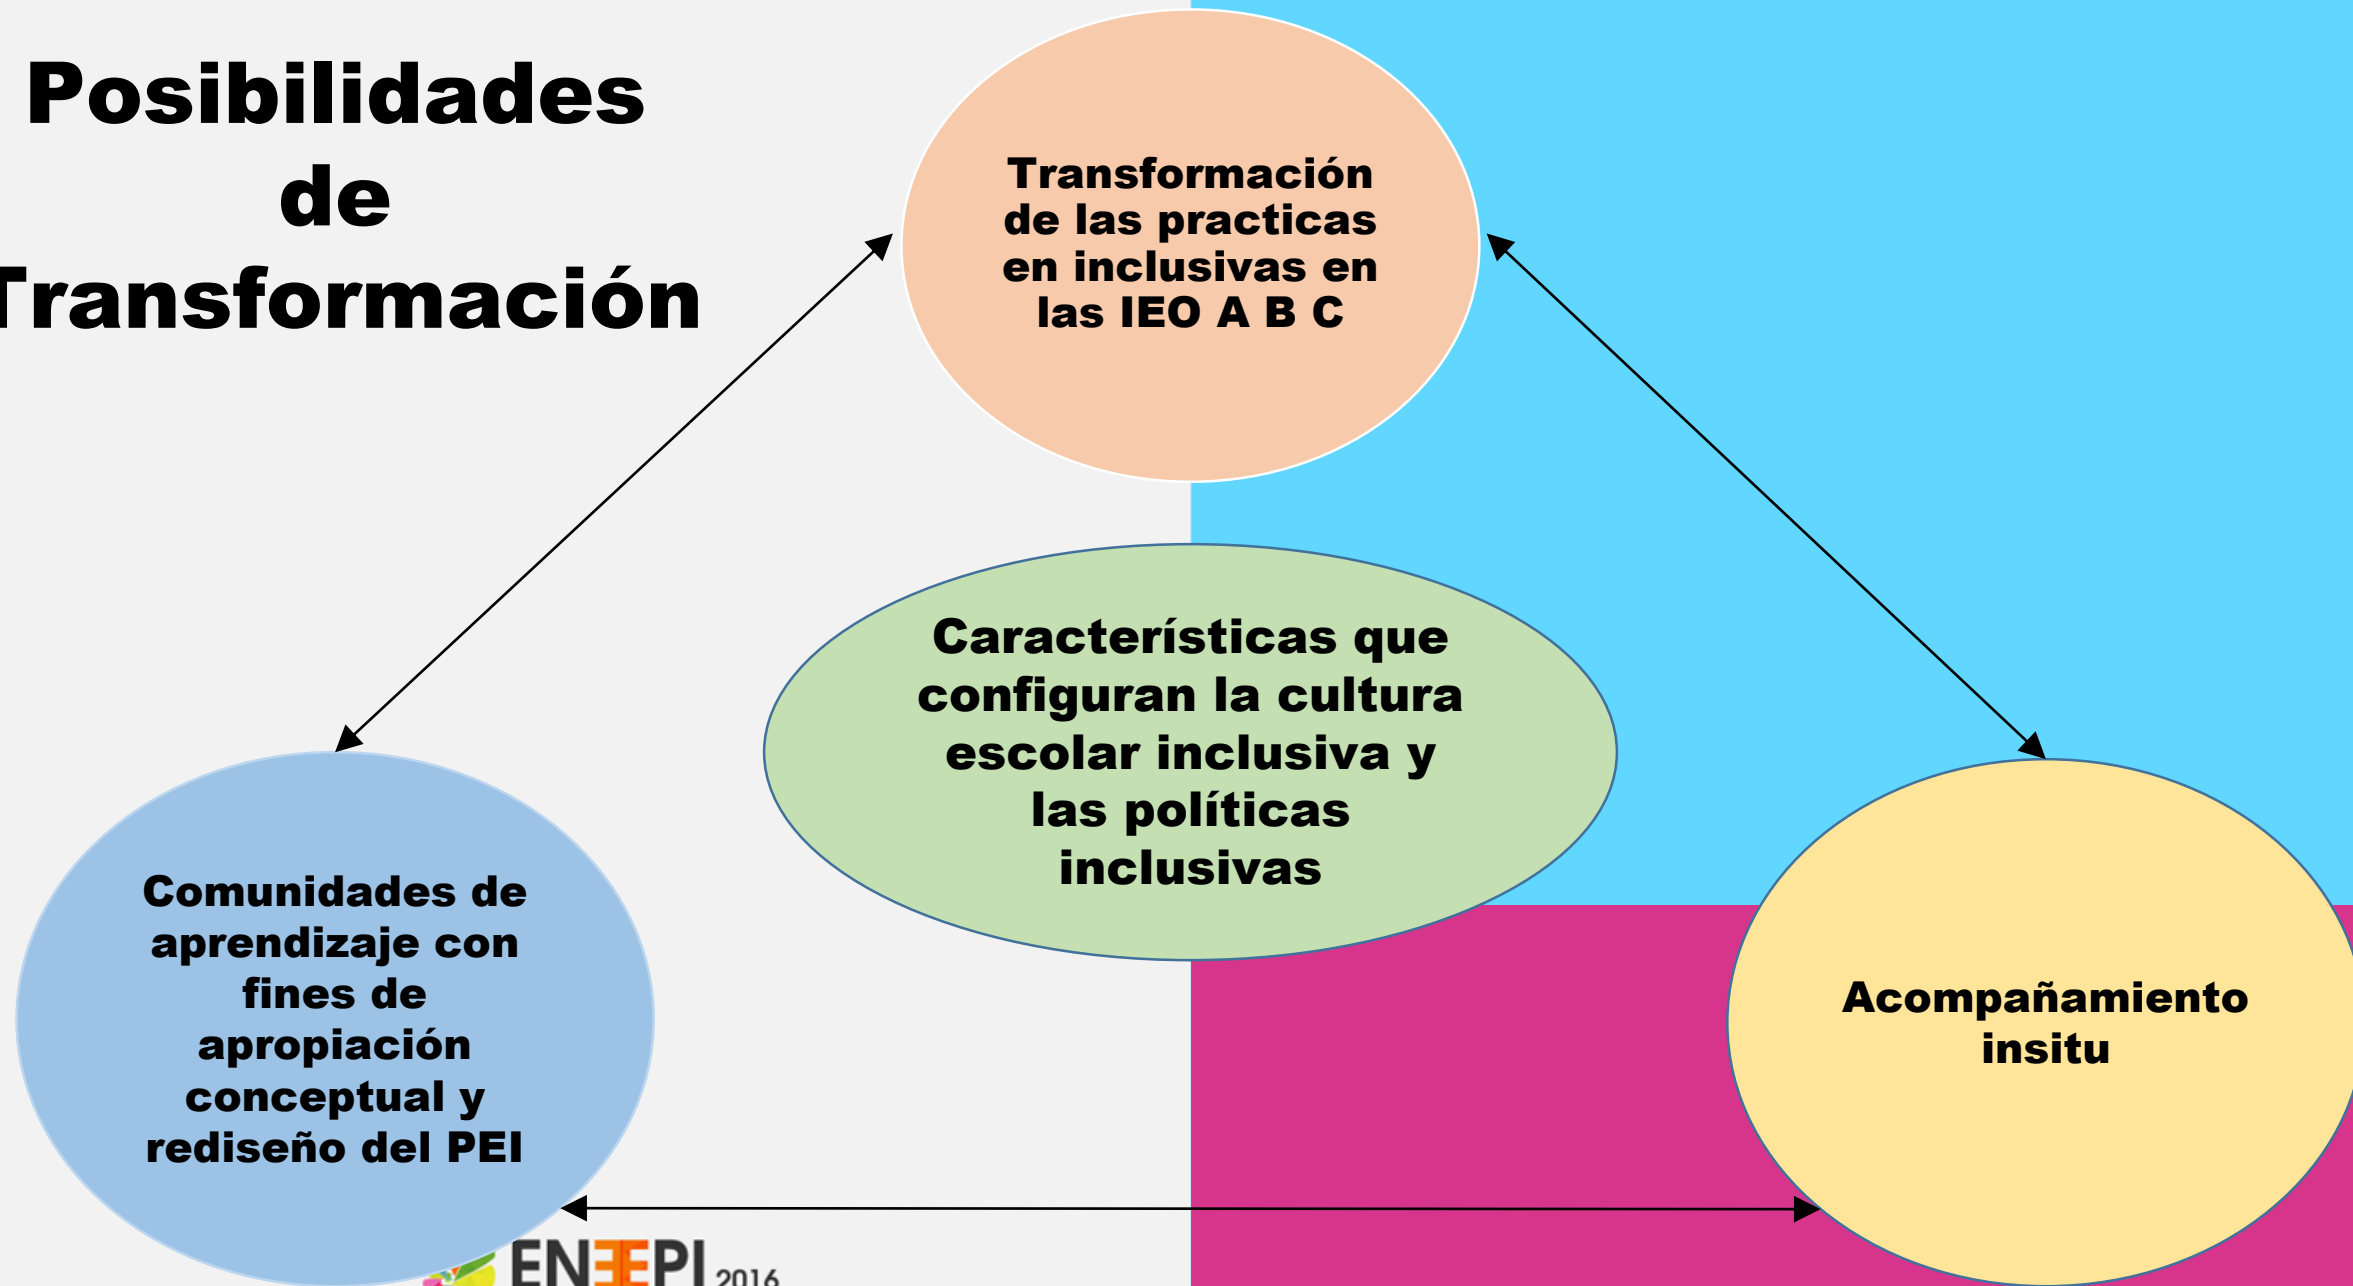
Posibilidades de Transformación

Transformación de las practicas en inclusivas en las IEO A B C

Características que configuran la cultura escolar inclusiva y las políticas inclusivas

Comunidades de aprendizaje con fines de apropiación conceptual y rediseño del PEI

Acompañamiento insitu

ENEEPI 2016